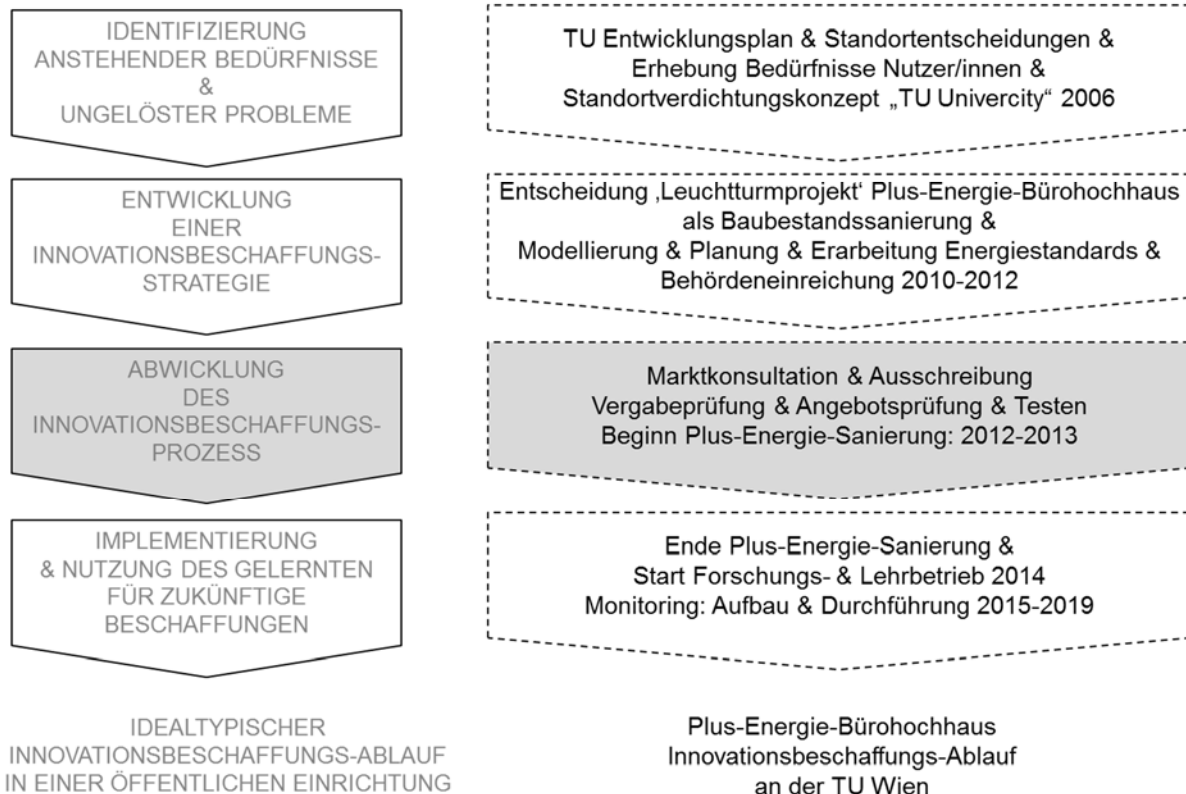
IDENTIFIZIERUNG
ANSTEHENDER BEDÜRFNISSE
&
UNGELÖSTER PROBLEME

TU Entwicklungsplan & Standortentscheidungen & Erhebung Bedürfnisse Nutzer/innen & Standortverdichtungskonzept „TU Univercity“ 2006

ENTWICKLUNG
EINER
INNOVATIONSBESCHAFFUNGS-
STRATEGIE

Entscheidung ‚Leuchtturmprojekt' Plus-Energie-Bürohochhaus als Baubestandssanierung & Modellierung & Planung & Erarbeitung Energiestandards & Behördeneinreichung 2010-2012

ABWICKLUNG
DES
INNOVATIONSBESCHAFFUNGS-
PROZESS

Marktkonsultation & Ausschreibung
Vergabeprüfung & Angebotsprüfung & Testen
Beginn Plus-Energie-Sanierung: 2012-2013

IMPLEMENTIERUNG
& NUTZUNG DES GELERNTEN
FÜR ZUKÜNFTIGE
BESCHAFFUNGEN

Ende Plus-Energie-Sanierung &
Start Forschungs- & Lehrbetrieb 2014
Monitoring: Aufbau & Durchführung 2015-2019

IDEALTYPISCHER
INNOVATIONSBESCHAFFUNGS-ABLAUF
IN EINER ÖFFENTLICHEN EINRICHTUNG

Plus-Energie-Bürohochhaus
Innovationsbeschaffungs-Ablauf
an der TU Wien